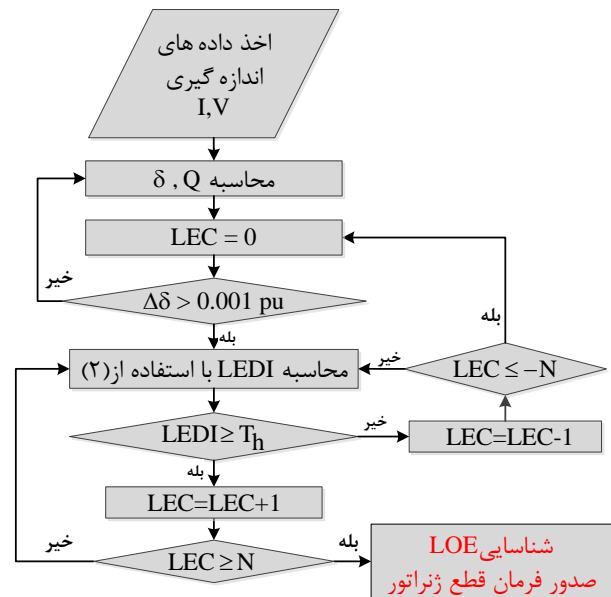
اخذ داده های
اندازه گیری
I,V

محاسبه $\delta$ , Q

LEC = 0

خیر

$\Delta\delta > 0.001$ pu

بله

بله

محاسبه LEDI با استفاده از(۲)

خیر

LEC $\leq -$N

خیر

LEDI$\geq$ T$_h$

LEC=LEC-1

بله

LEC=LEC+1

خیر

LEC $\geq$ N

بله

شناسایی LOE
صدور فرمان قطع ژنراتور